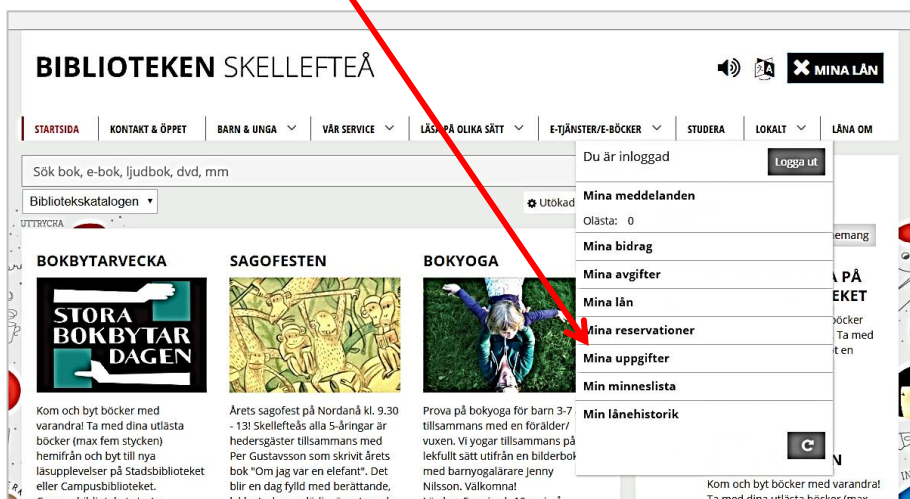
BIBLIOTEKEN SKELLEFTEÅ

MINA LÅN

STARTSIDA
KONTAKT & ÖPPET
BARN & UNGA
VÅR SERVICE
LÄSA PÅ OLIKA SÄTT
E-TJÄNSTER/E-BÖCKER
STUDERA
LOKALT
LÅNA OM

Sök bok, e-bok, ljudbok, dvd, mm

Bibliotekskatalogen

Utökad

UTTRYCKA

Du är inloggad
Logga ut
Mina meddelanden
Olästa: 0
Mina bidrag
Mina avgifter
Mina lån
Mina reservationer
Mina uppgifter
Min minneslista
Min lånehistorik

BOKBYTARVECKA

STORA BOKBYTAR DAGEN

Kom och byt böcker med varandra! Ta med dina utlästa böcker (max fem stycken) hemifrån och byt till nya läsupplevelser på Stadsbiblioteket eller Campusbiblioteket.

SAGOFESTEN

Årets sagofest på Nordanå kl. 9.30 - 13! Skellefteås alla 5-åringar är hedersgäster tillsammans med Per Gustavsson som skrivit årets bok "Om jag var en elefant". Det blir en dag fylld med berättande,

BOKYOGA

Prova på bokyoga för barn 3-7 tillsammans med en förälder/ vuxen. Vi yogar tillsammans på lekfullt sätt utifrån en bilderbok med barnyogalärare Jenny Nilsson. Välkomna!

emang

A PÅ
EKET
öcker
Ta med
t en

N
Kom och byt böcker med varandra! Ta med dina utlästa böcker (max